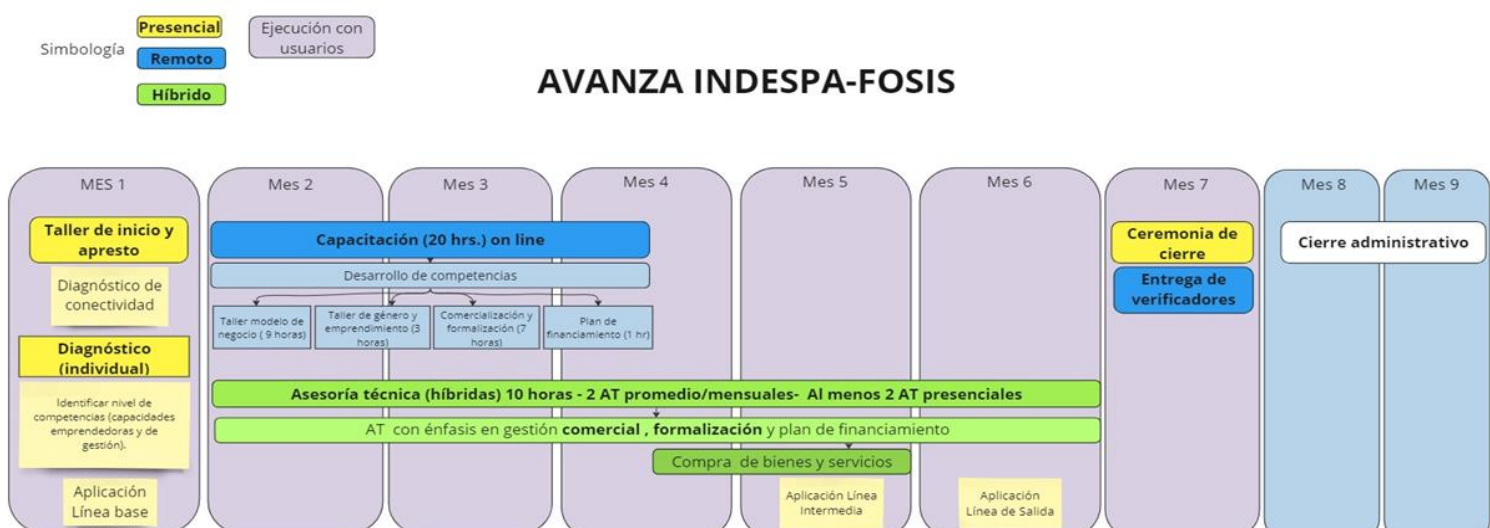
Simbología

Presencial

Remoto

Híbrido

Ejecución con usuarios

AVANZA INDESPA-FOSIS

MES 1

Mes 2

Mes 3

Mes 4

Mes 5

Mes 6

Mes 7

Mes 8

Mes 9

Taller de inicio y apresto

Diagnóstico de conectividad

Diagnóstico (individual)

Identificar nivel de competencias (capacidades emprendedoras y de gestión).

Aplicación Línea base

Capacitación (20 hrs.) on line

Desarrollo de competencias

Taller modelo de negocio ( 9 horas)

Taller de género y emprendimiento (3 horas)

Comercialización y formalización (7 horas)

Plan de financiamiento (1 hr)

Asesoría técnica (híbridas) 10 horas - 2 AT promedio/mensuales- Al menos 2 AT presenciales

AT con énfasis en gestión **comercial** , **formalización** y plan de financiamiento

Compra de bienes y servicios

Aplicación Línea Intermedia

Aplicación Línea de Salida

Ceremonia de cierre

Entrega de verificadores

Cierre administrativo